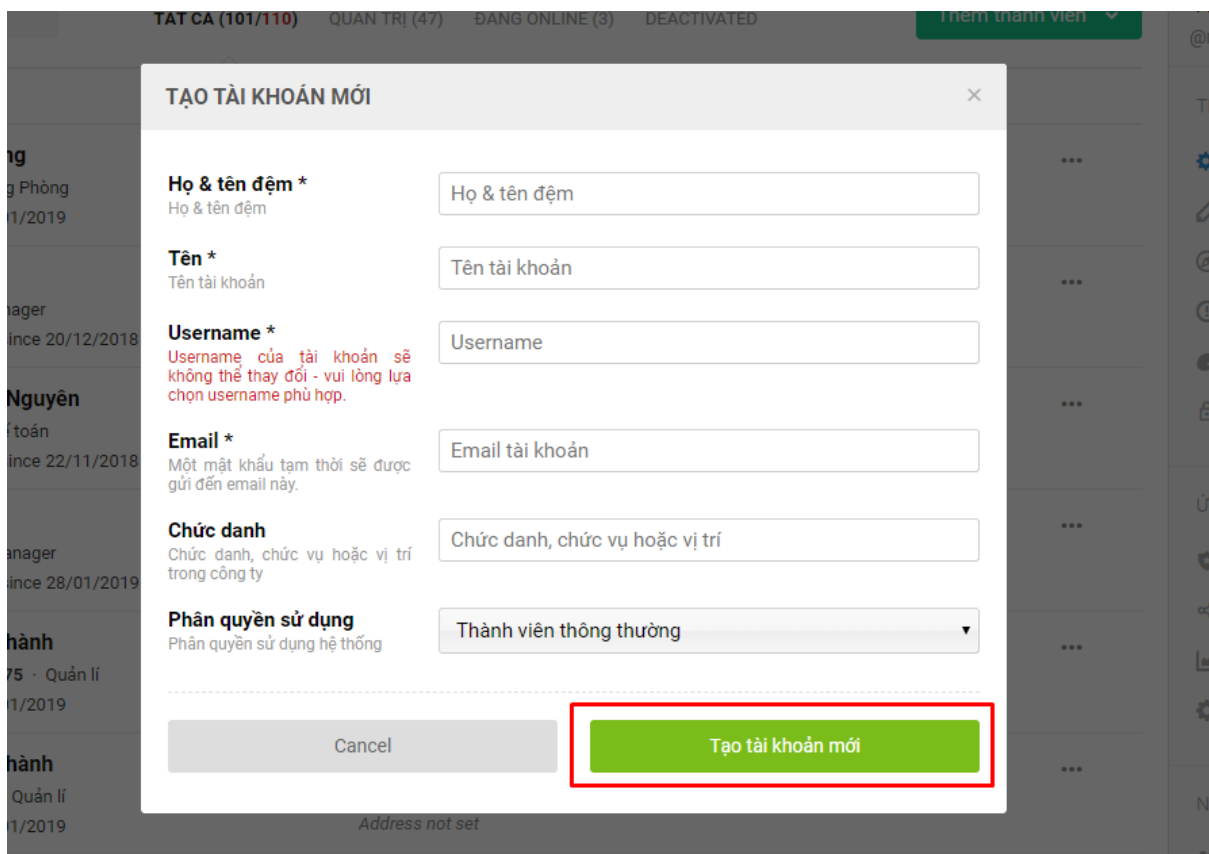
TẤT CẢ (101/110) QUẢN TRỊ (47) ĐANG ONLINE (3) DEACTIVATED

Thêm thành viên

ng
g Phòng
1/2019

nager
ince 20/12/2018

Nguyên
toán
ince 22/11/2018

anager
ince 28/01/2019

hành
75 · Quản lí
1/2019

hành
Quản lí
1/2019

Address not set

TẠO TÀI KHOẢN MỚI ×

Họ & tên đệm *
Họ & tên đệm
Họ & tên đệm

Tên *
Tên tài khoản
Tên tài khoản

Username *
Username của tài khoản sẽ không thể thay đổi - vui lòng lựa chọn username phù hợp.
Username

Email *
Một mật khẩu tạm thời sẽ được gửi đến email này.
Email tài khoản

Chức danh
Chức danh, chức vụ hoặc vị trí trong công ty
Chức danh, chức vụ hoặc vị trí

Phân quyền sử dụng
Phân quyền sử dụng hệ thống
Thành viên thông thường

Cancel

Tạo tài khoản mới